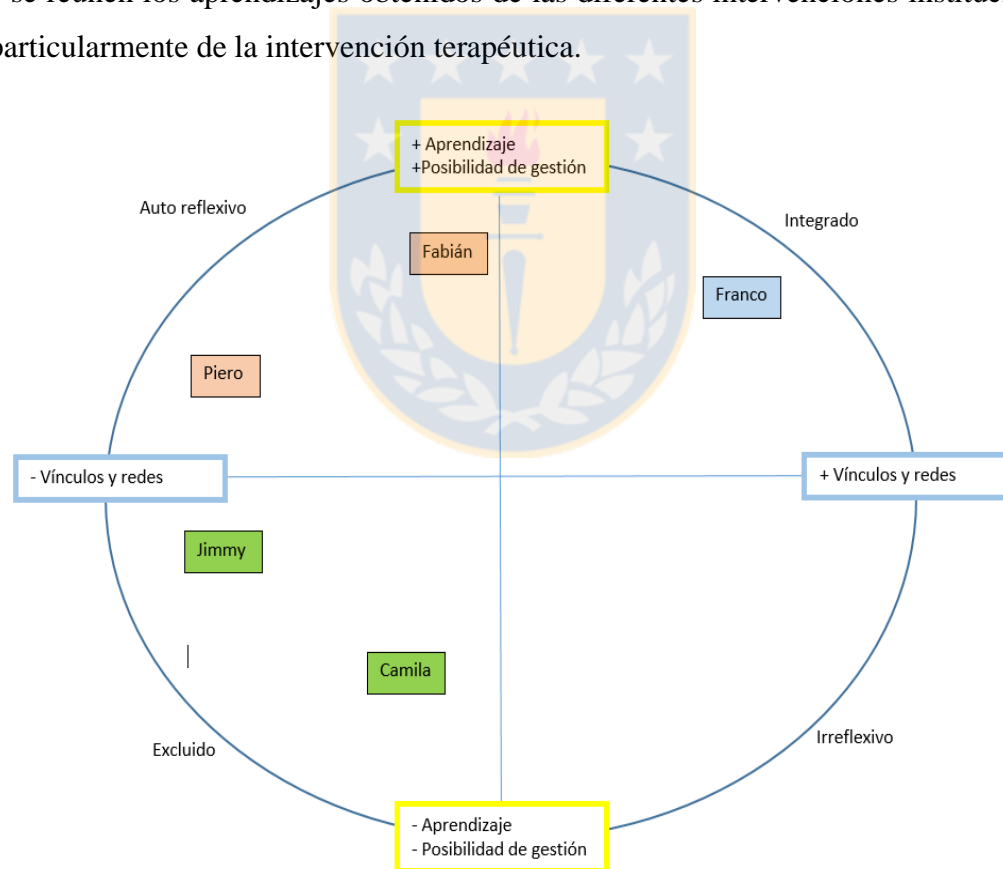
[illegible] se reúnen los aprendizajes obtenidos de las diferentes intervenciones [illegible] particularmente de la intervención terapéutica.

+ Aprendizaje
+Posibilidad de gestión

Auto reflexivo

Integrado

Fabián

Franco

Piero

- Vínculos y redes

+ Vínculos y redes

Jimmy

Camila

Excluido

Irreflexivo

- Aprendizaje
- Posibilidad de gestión